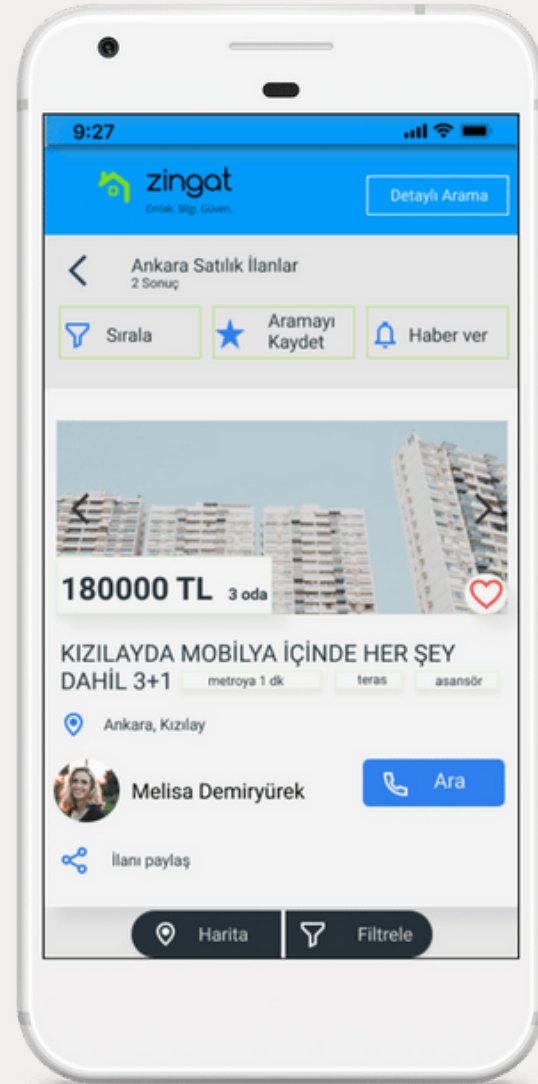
9:27

zingat
Emlak. Bilgi. Güven.

Detaylı Arama

Ankara Satılık İlanlar
2 Sonuç

Sırala

Aramayı Kaydet

Haber ver

180000 TL 3 oda

KIZILAYDA MOBİLYA İÇİNDE HER ŞEY DAHİL 3+1

metroya 1 dk

teras

asansör

Ankara, Kızılay

Melisa Demiryürek

Ara

İlanı paylaş

Harita

Filtrele